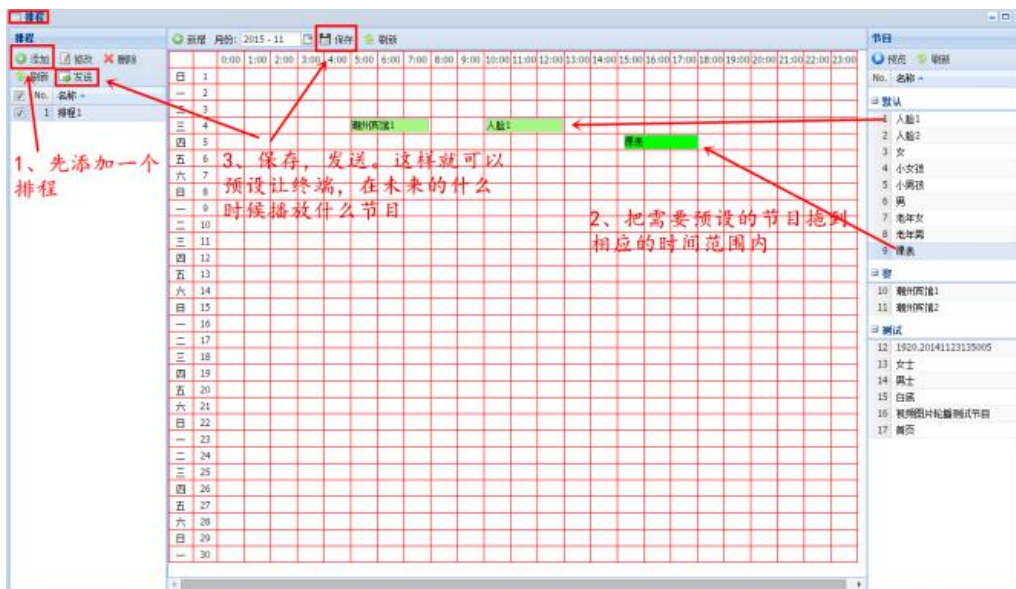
排程

排程
添加 修改 删除
刷新 发送
No. 名称
1 排程1

新增 月份: 2015 - 11 保存 刷新

| | | 0:00 | 1:00 | 2:00 | 3:00 | 4:00 | 5:00 | 6:00 | 7:00 | 8:00 | 9:00 | 10:00 | 11:00 | 12:00 | 13:00 | 14:00 | 15:00 | 16:00 | 17:00 | 18:00 | 19:00 | 20:00 | 21:00 | 22:00 | 23:00 |
|---|---|---|---|---|---|---|---|---|---|---|---|---|---|---|---|---|---|---|---|---|---|---|---|---|---|
| 日 | 1 | | | | | | | | | | | | | | | | | | | | | | | | |
| 一 | 2 | | | | | | | | | | | | | | | | | | | | | | | | |
| 二 | 3 | | | | | | | | | | | | | | | | | | | | | | | | |
| 三 | 4 | | | | | | 潮州西湖1 | | | | | 人脸1 | | | | | | | | | | | | | |
| 四 | 5 | | | | | | | | | | | | | | | | 课表 | | | | | | | | |
| 五 | 6 | | | | | | | | | | | | | | | | | | | | | | | | |
| 六 | 7 | | | | | | | | | | | | | | | | | | | | | | | | |
| 日 | 8 | | | | | | | | | | | | | | | | | | | | | | | | |
| 一 | 9 | | | | | | | | | | | | | | | | | | | | | | | | |
| 二 | 10 | | | | | | | | | | | | | | | | | | | | | | | | |
| 三 | 11 | | | | | | | | | | | | | | | | | | | | | | | | |
| 四 | 12 | | | | | | | | | | | | | | | | | | | | | | | | |
| 五 | 13 | | | | | | | | | | | | | | | | | | | | | | | | |
| 六 | 14 | | | | | | | | | | | | | | | | | | | | | | | | |
| 日 | 15 | | | | | | | | | | | | | | | | | | | | | | | | |
| 一 | 16 | | | | | | | | | | | | | | | | | | | | | | | | |
| 二 | 17 | | | | | | | | | | | | | | | | | | | | | | | | |
| 三 | 18 | | | | | | | | | | | | | | | | | | | | | | | | |
| 四 | 19 | | | | | | | | | | | | | | | | | | | | | | | | |
| 五 | 20 | | | | | | | | | | | | | | | | | | | | | | | | |
| 六 | 21 | | | | | | | | | | | | | | | | | | | | | | | | |
| 日 | 22 | | | | | | | | | | | | | | | | | | | | | | | | |
| 一 | 23 | | | | | | | | | | | | | | | | | | | | | | | | |
| 二 | 24 | | | | | | | | | | | | | | | | | | | | | | | | |
| 三 | 25 | | | | | | | | | | | | | | | | | | | | | | | | |
| 四 | 26 | | | | | | | | | | | | | | | | | | | | | | | | |
| 五 | 27 | | | | | | | | | | | | | | | | | | | | | | | | |
| 六 | 28 | | | | | | | | | | | | | | | | | | | | | | | | |
| 日 | 29 | | | | | | | | | | | | | | | | | | | | | | | | |
| 一 | 30 | | | | | | | | | | | | | | | | | | | | | | | | |

1、先添加一个排程

3、保存，发送。这样就可以预设让终端，在未来的什么时候播放什么节目

2、把需要预设的节目拖到相应的时间范围内

节目
预览 刷新
No. 名称
默认
1 人脸1
2 人脸2
3 女
4 小女孩
5 小男孩
6 男
7 老年女
8 老年男
9 课表
容
10 潮州西湖1
11 潮州西湖2
测试
12 1920.20141123135005
13 女士
14 男士
15 白底
16 视频图片轮播测试节目
17 首页